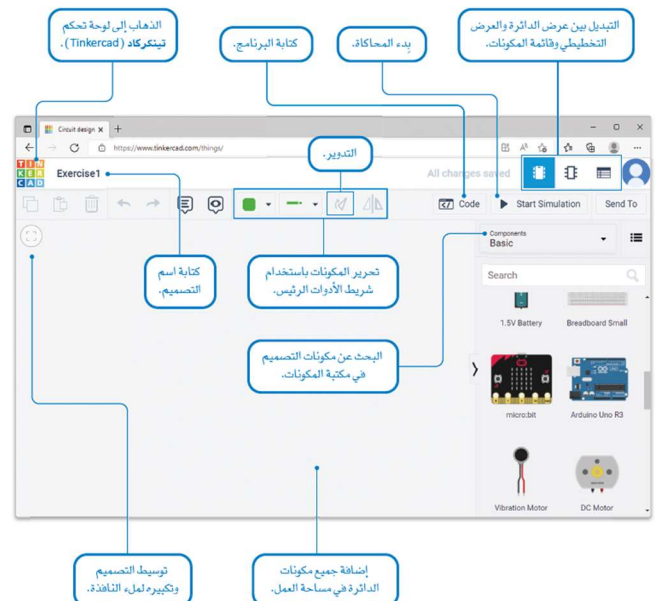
الذهاب إلى لوحة تحكم تينكركاد (Tinkercad).

كتابة البرنامج.

بدء المحاكاة.

التبديل بين عرض الدائرة والعرض التخطيطي وقائمة المكونات.

Circuit design

https://www.tinkercad.com/things/

TIN KER CAD

Exercise1

All changes saved

التدوير.

Code

Start Simulation

Send To

Components

Basic

Search

1.5V Battery

Breadboard Small

micro:bit

Arduino Uno R3

Vibration Motor

DC Motor

كتابة اسم التصميم.

تحرير المكونات باستخدام شريط الأدوات الرئيس.

البحث عن مكونات التصميم في مكتبة المكونات.

توسيط التصميم وتكبيره لملء النافذة.

إضافة جميع مكونات الدائرة في مساحة العمل.